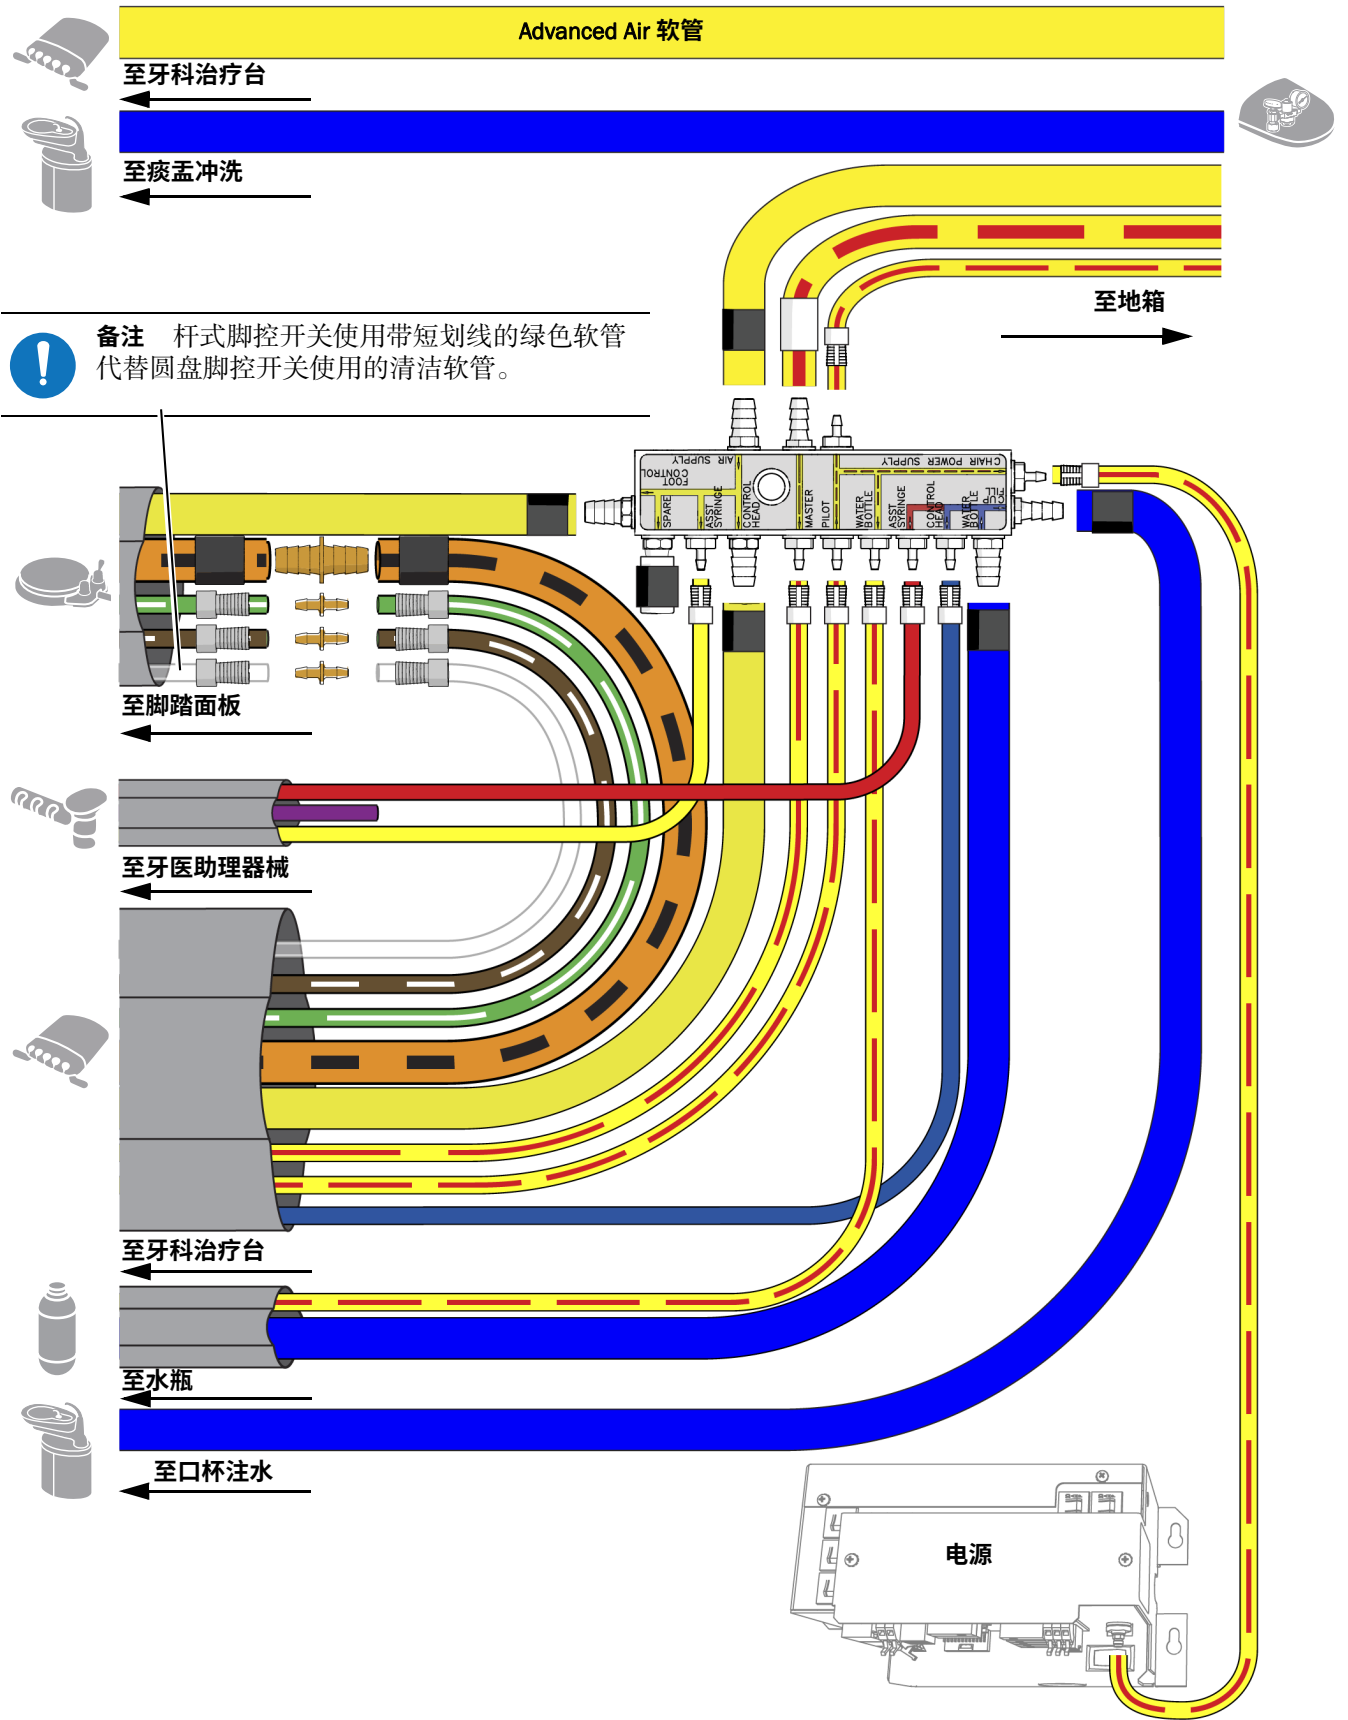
Advanced Air 软管

至牙科治疗台

至痰盂冲洗

至地箱

备注　杆式脚控开关使用带短划线的绿色软管代替圆盘脚控开关使用的清洁软管。

AIR SUPPLY
FOOT CONTROL
CHAIR POWER SUPPLY
SPARE
ASST SYRINGE
CONTROL HEAD
MASTER
PILOT
WATER BOTTLE
ASST SYRINGE
CONTROL HEAD
WATER BOTTLE
CUP FILL

至脚踏面板

至牙医助理器械

至牙科治疗台

至水瓶

至口杯注水

电源